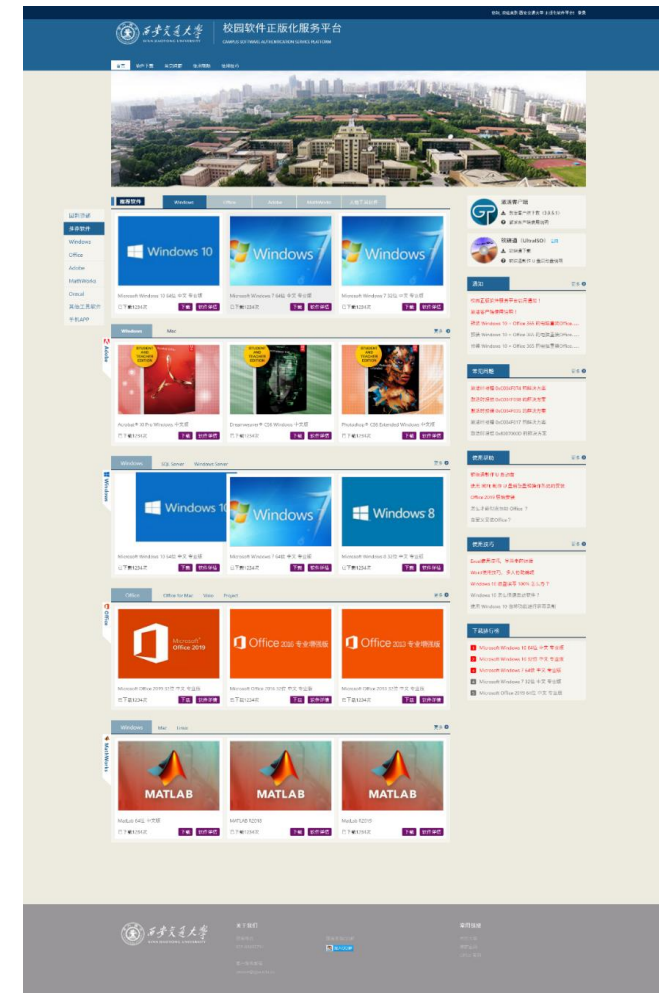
西安交通大学

校园软件正版化服务平台

CAMPUS SOFTWARE AUTHORIZATION SERVICE PLATFORM

首页 软件下载 常见问题 使用帮助 在线咨询

最新资讯
推荐软件
Windows
Office
Adobe
MathWorks
Oracle
其他正版软件
手机APP

推荐软件 Windows Office Adobe MathWorks 正版工具软件

Windows 10

Windows 7

Windows 7

Microsoft Windows 10 64位 中文 专业版
已下载12345次 下载 软件详情

Microsoft Windows 7 64位 中文 专业版
已下载12345次 下载 软件详情

Microsoft Windows 7 32位 中文 专业版
已下载12345次 下载 软件详情

Windows Mac 更多

Adobe

Acrobat® XI Pro Windows 中文版
已下载12345次 下载 软件详情

Dreamweaver® CS6 Windows 中文版
已下载12345次 下载 软件详情

Photoshop® CS6 Extended Windows 中文版
已下载12345次 下载 软件详情

Windows SQL Server Windows Server 更多

Windows

Windows 10

Windows 7

Windows 8

Microsoft Windows 10 64位 中文 专业版
已下载12345次 下载 软件详情

Microsoft Windows 7 64位 中文 专业版
已下载12345次 下载 软件详情

Microsoft Windows 8 32位 中文 专业版
已下载12345次 下载 软件详情

Office Office for Mac Visio Project 更多

Office

Microsoft Office 2019

Office 2016 专业增强版

Office 2013 专业增强版

Microsoft Office 2019 32位 中文 专业版
已下载12345次 下载 软件详情

Microsoft Office 2016 32位 中文 专业版
已下载12345次 下载 软件详情

Microsoft Office 2013 32位 中文 专业版
已下载12345次 下载 软件详情

Windows Mac Linux 更多

MathWorks

MATLAB

MATLAB

MATLAB

Matlab 64位 中文版
已下载12345次 下载 软件详情

MATLAB R2016
已下载12345次 下载 软件详情

Matlab R2016
已下载12345次 下载 软件详情

通知 更多

常见问题 更多

使用帮助 更多

使用技巧 更多

下载排行榜

Microsoft Windows 10 64位 中文 专业版
Microsoft Windows 10 32位 中文 专业版
Microsoft Windows 7 64位 中文 专业版
Microsoft Windows 7 32位 中文 专业版
Microsoft Office 2019 64位 中文 专业版

西安交通大学

关于我们

常用链接